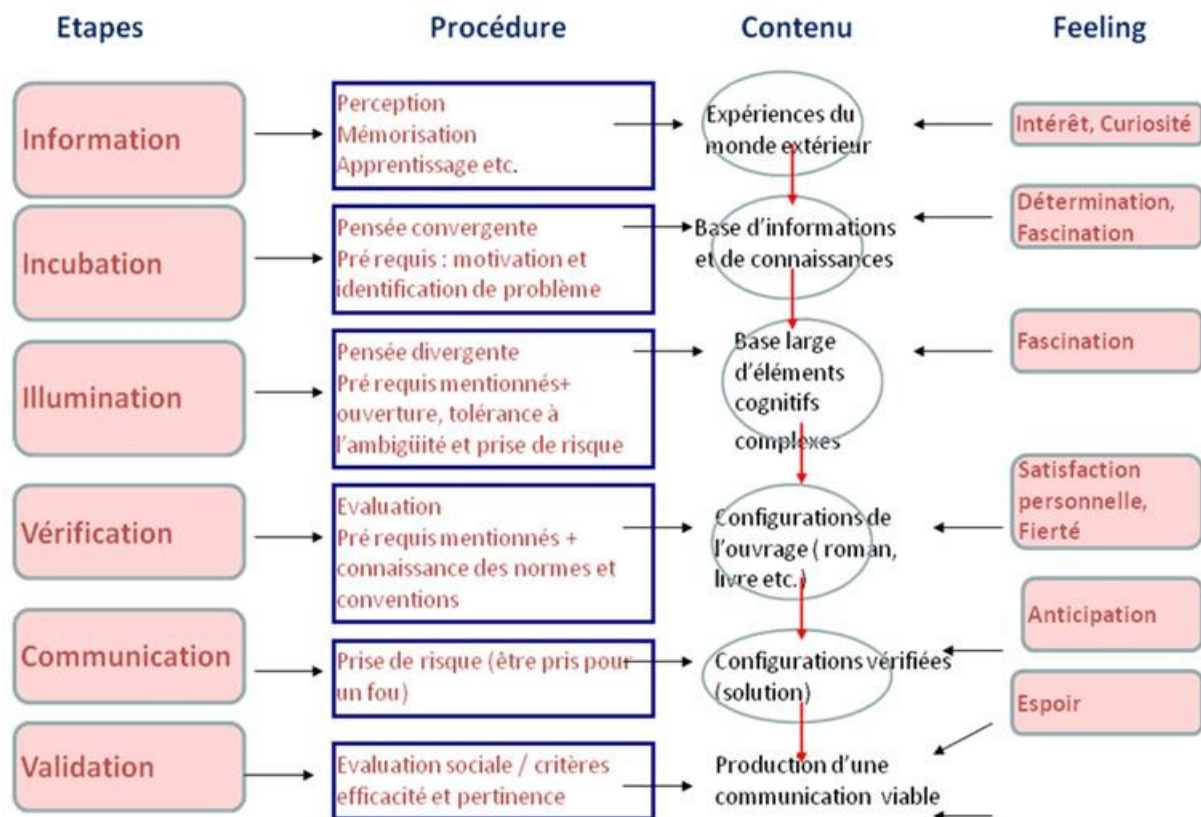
Etapes

Procédure

Contenu

Feeling

Information

Perception
Mémorisation
Apprentissage etc.

Expériences du monde extérieur

Intérêt, Curiosité

Incubation

Pensée convergente
Pré requis : motivation et identification de problème

Base d'informations et de connaissances

Détermination, Fascination

Illumination

Pensée divergente
Pré requis mentionnés+ ouverture, tolérance à l'ambigüité et prise de risque

Base large d'éléments cognitifs complexes

Fascination

Vérification

Evaluation
Pré requis mentionnés + connaissance des normes et conventions

Configurations de l'ouvrage ( roman, livre etc.)

Satisfaction personnelle, Fierté

Communication

Prise de risque (être pris pour un fou)

Configurations vérifiées (solution)

Anticipation

Validation

Evaluation sociale / critères efficacité et pertinence

Production d'une communication viable

Espoir